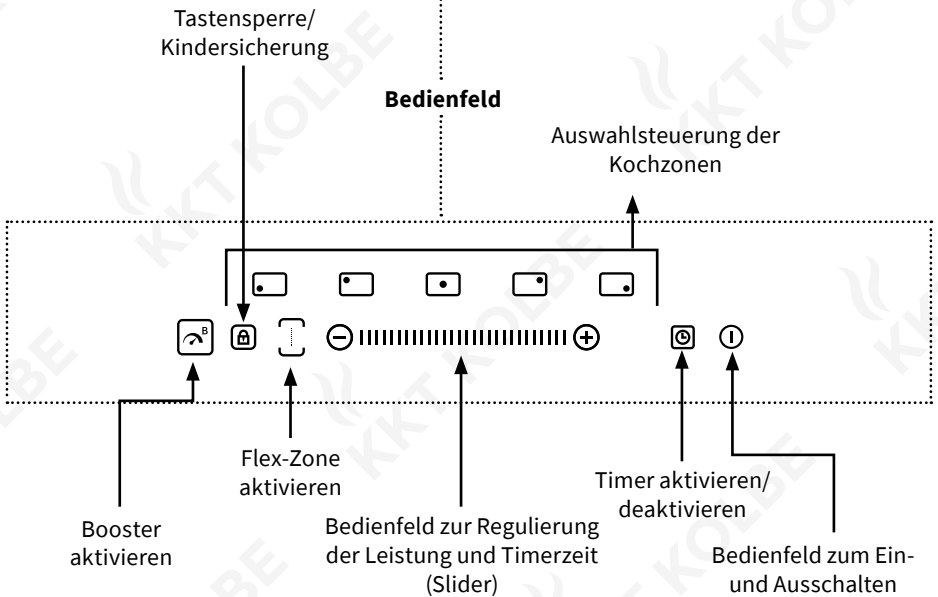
Tastensperre/
Kindersicherung

Bedienfeld

Auswahlsteuerung der
Kochzonen

B

Booster
aktivieren

Flex-Zone
aktivieren

Bedienfeld zur Regulierung
der Leistung und Timerzeit
(Slider)

Timer aktivieren/
deaktivieren

Bedienfeld zum Ein-
und Ausschalten

KKT KOLBE